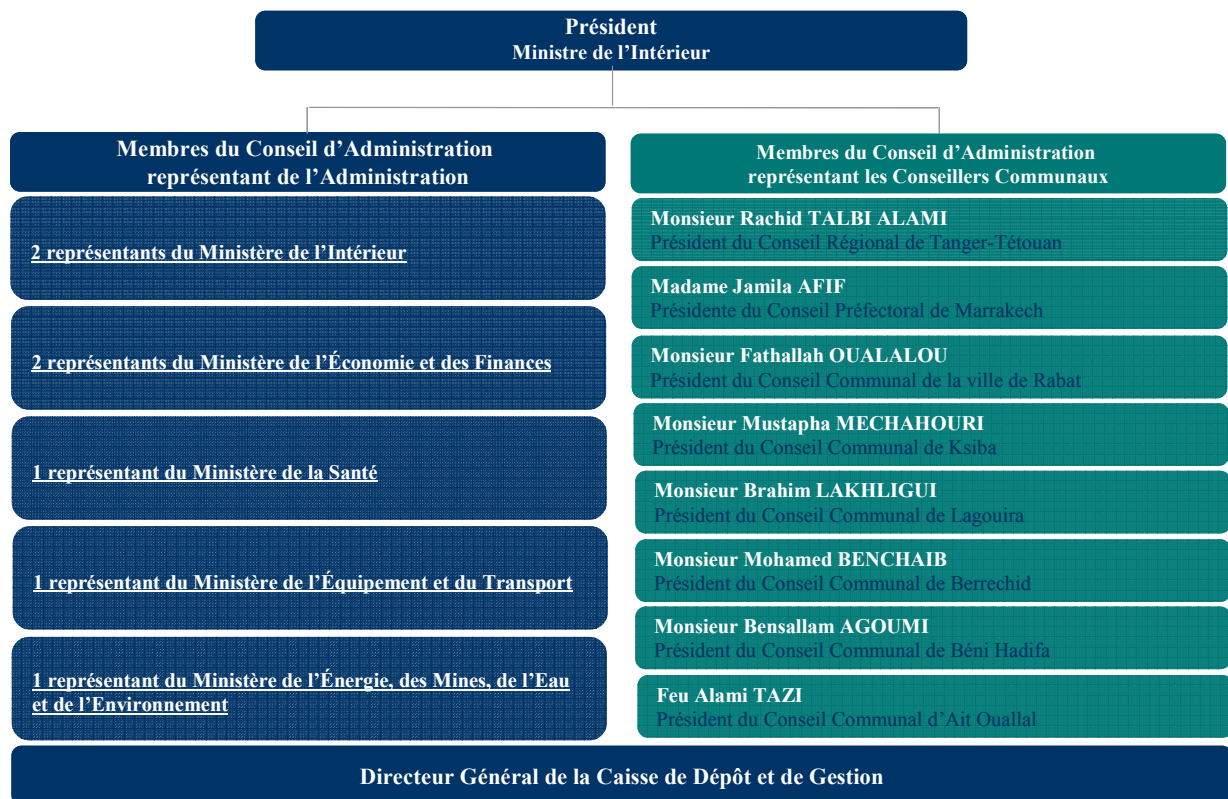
Président
Ministre de l'Intérieur

Membres du Conseil d'Administration représentant de l'Administration

2 représentants du Ministère de l'Intérieur

2 représentants du Ministère de l'Économie et des Finances

1 représentant du Ministère de la Santé

1 représentant du Ministère de l'Équipement et du Transport

1 représentant du Ministère de l'Énergie, des Mines, de l'Eau et de l'Environnement

Membres du Conseil d'Administration représentant les Conseillers Communaux

Monsieur Rachid TALBI ALAMI
Président du Conseil Régional de Tanger-Tétouan

Madame Jamila AFIF
Présidente du Conseil Préfectoral de Marrakech

Monsieur Fathallah OUALALOU
Président du Conseil Communal de la ville de Rabat

Monsieur Mustapha MECHAHOURI
Président du Conseil Communal de Ksiba

Monsieur Brahim LAKHLIGUI
Président du Conseil Communal de Lagouira

Monsieur Mohamed BENCHAIB
Président du Conseil Communal de Berrechid

Monsieur Bensallam AGOUMI
Président du Conseil Communal de Béni Hadifa

Feu Alami TAZI
Président du Conseil Communal d'Ait Ouallal

Directeur Général de la Caisse de Dépôt et de Gestion